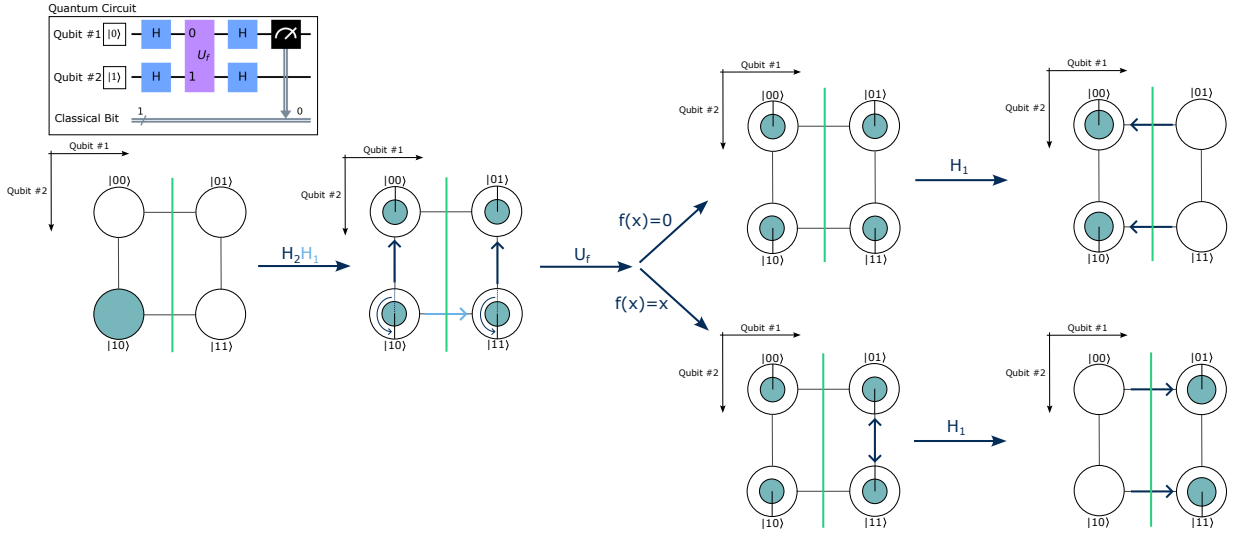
Quantum Circuit

Qubit #1 |0⟩ H 0 H

Qubit #2 |1⟩ H $U_f$ 1 H

Classical Bit 1 0

Qubit #1
Qubit #2
|00⟩ |01⟩
|10⟩ |11⟩

$H_2H_1$

Qubit #1
Qubit #2
|00⟩ |01⟩
|10⟩ |11⟩

$U_f$

f(x)=0

f(x)=x

Qubit #1
Qubit #2
|00⟩ |01⟩
|10⟩ |11⟩

$H_1$

Qubit #1
Qubit #2
|00⟩ |01⟩
|10⟩ |11⟩

Qubit #1
Qubit #2
|00⟩ |01⟩
|10⟩ |11⟩

$H_1$

Qubit #1
Qubit #2
|00⟩ |01⟩
|10⟩ |11⟩